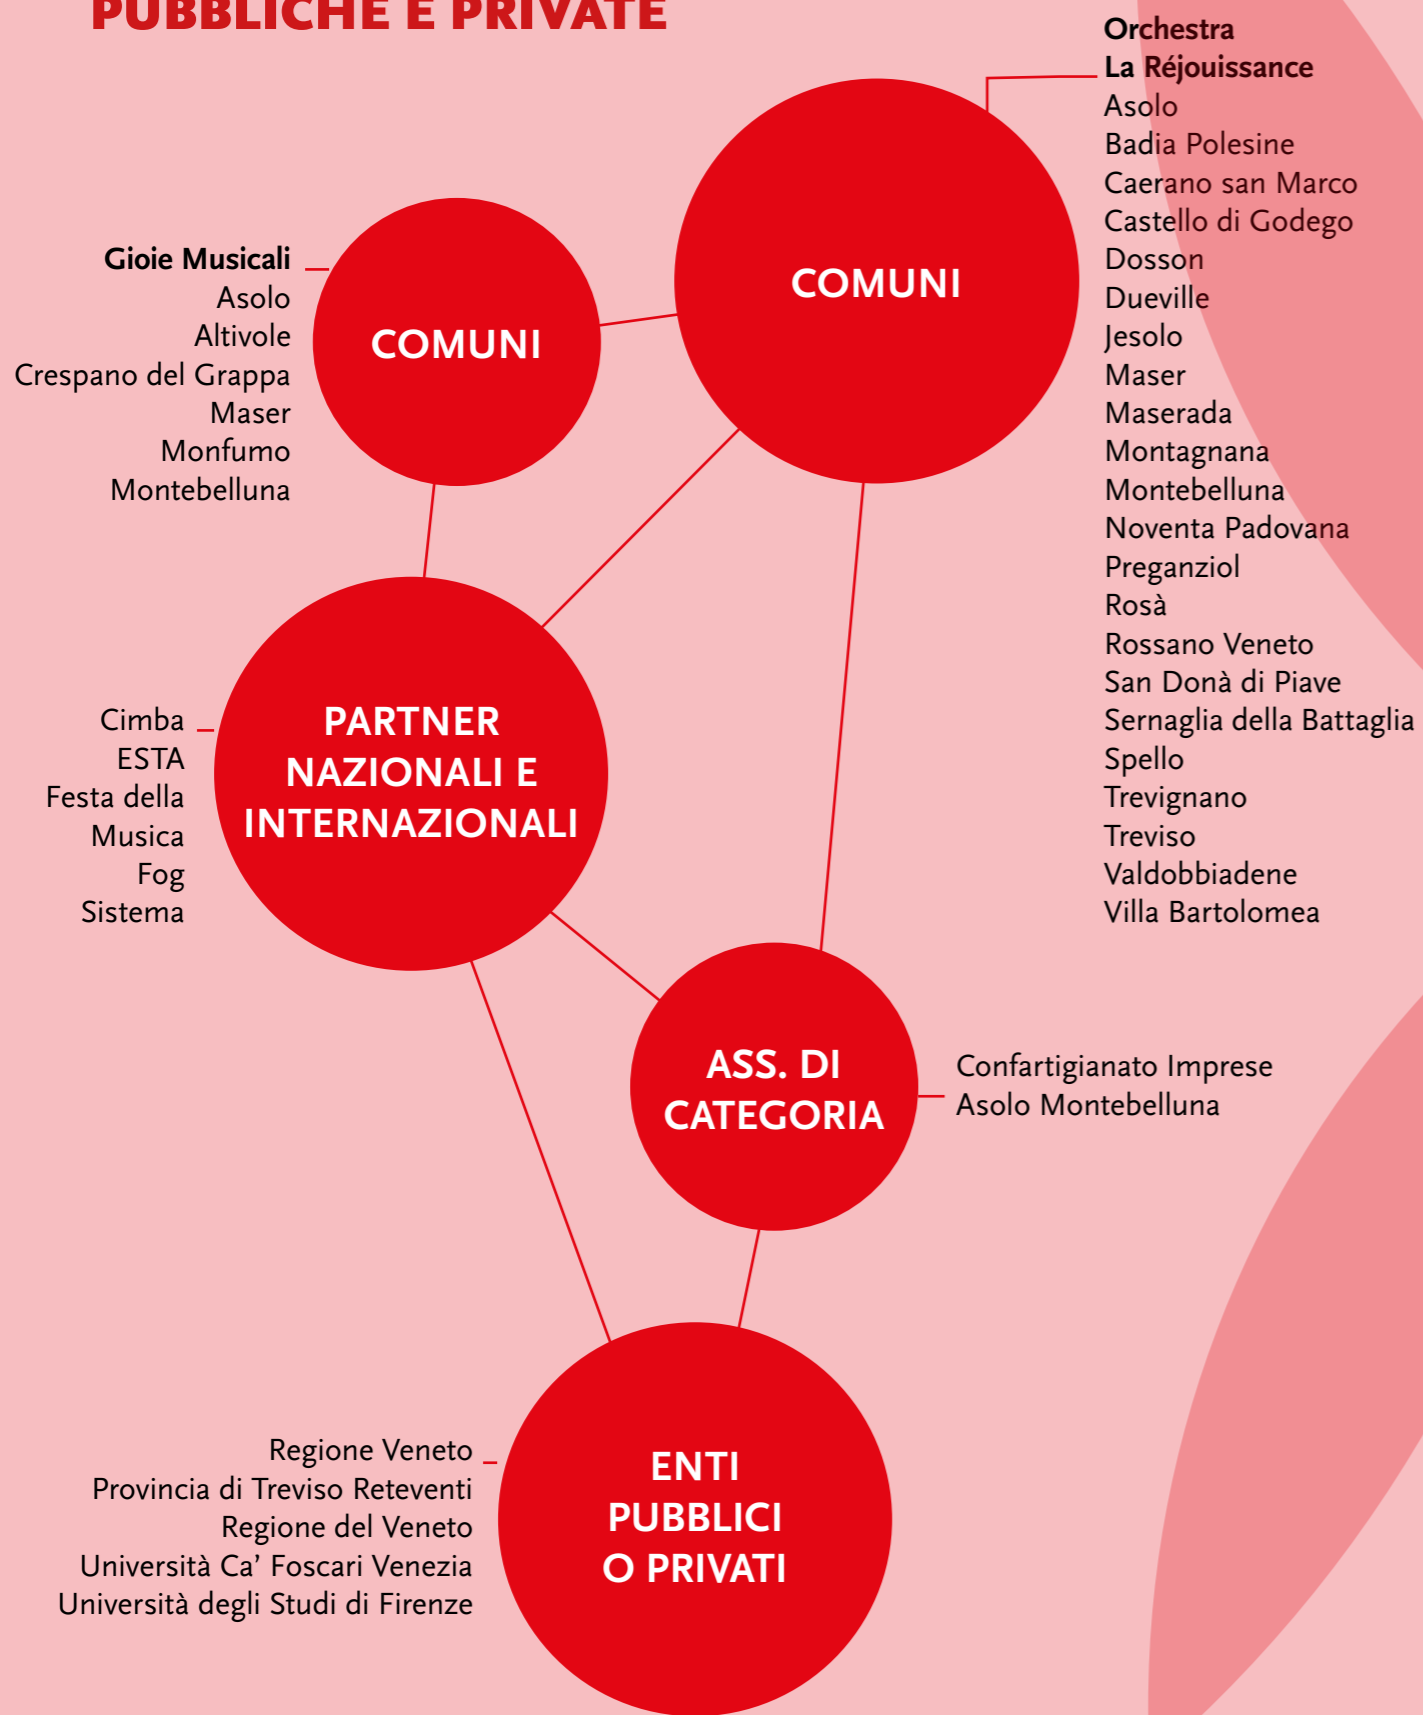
PUBBLICHE E PRIVATE

Orchestra La Réjouissance
Asolo
Badia Polesine
Caerano san Marco
Castello di Godego
Dosson
Dueville
Jesolo
Maser
Maserada
Montagnana
Montebelluna
Noventa Padovana
Preganziol
Rosà
Rossano Veneto
San Donà di Piave
Sernaglia della Battaglia
Spello
Trevignano
Treviso
Valdobbiadene
Villa Bartolomea

COMUNI

Gioie Musicali
Asolo
Altivole
Crespano del Grappa
Maser
Monfumo
Montebelluna

COMUNI

Cimba
ESTA
Festa della Musica
Fog
Sistema

PARTNER NAZIONALI E INTERNAZIONALI

ASS. DI CATEGORIA

Confartigianato Imprese Asolo Montebelluna

Regione Veneto
Provincia di Treviso Reteventi
Regione del Veneto
Università Ca' Foscari Venezia
Università degli Studi di Firenze

ENTI PUBBLICI O PRIVATI